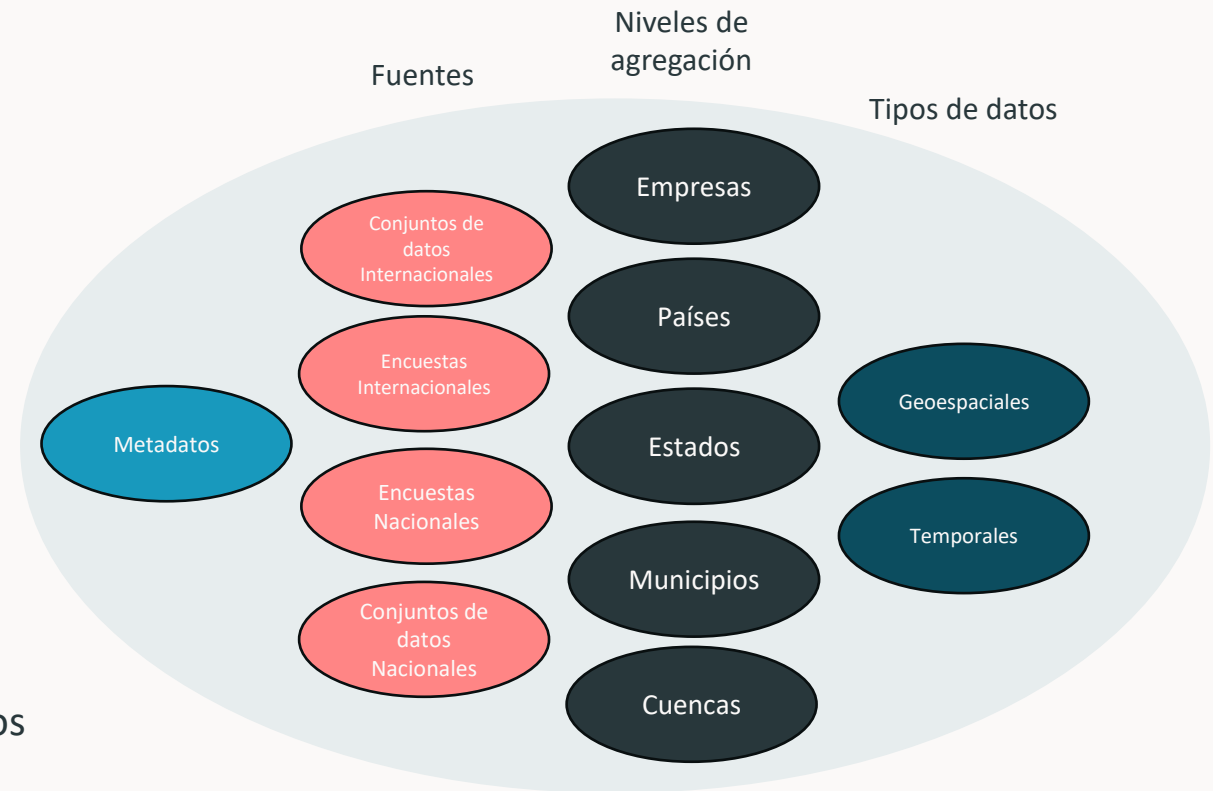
Niveles de agregación

Fuentes

Tipos de datos

Empresas

Conjuntos de datos Internacionales

Países

Encuestas Internacionales

Geoespaciales

Metadatos

Estados

Encuestas Nacionales

Temporales

Municipios

Conjuntos de datos Nacionales

Cuencas

os